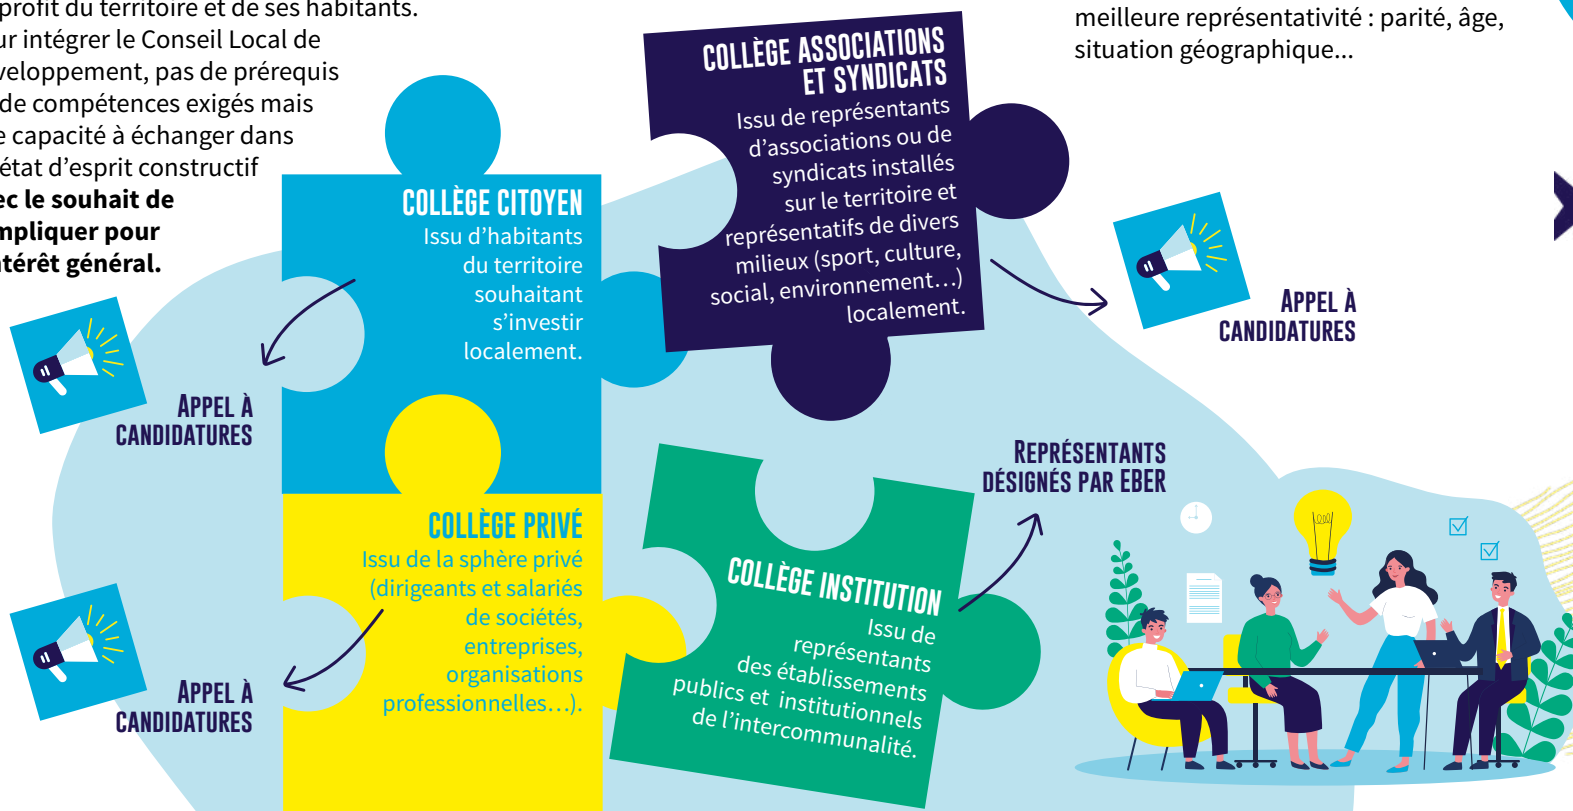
profit du territoire et de ses habitants. ur intégrer le Conseil Local de veloppement, pas de prérequis de compétences exigés mais e capacité à échanger dans état d'esprit constructif ec le souhait de mpliquer pour térêt général.

COLLÈGE CITOYEN
Issu d'habitants du territoire souhaitant s'investir localement.

APPEL À CANDIDATURES

COLLÈGE ASSOCIATIONS ET SYNDICATS
Issu de représentants d'associations ou de syndicats installés sur le territoire et représentatifs de divers milieux (sport, culture, social, environnement…) localement.

meilleure représentativité : parité, âge, situation géographique...

APPEL À CANDIDATURES

COLLÈGE PRIVÉ
Issu de la sphère privé (dirigeants et salariés de sociétés, entreprises, organisations professionnelles…).

APPEL À CANDIDATURES

COLLÈGE INSTITUTION
Issu de représentants des établissements publics et institutionnels de l'intercommunalité.

REPRÉSENTANTS DÉSIGNÉS PAR EBER